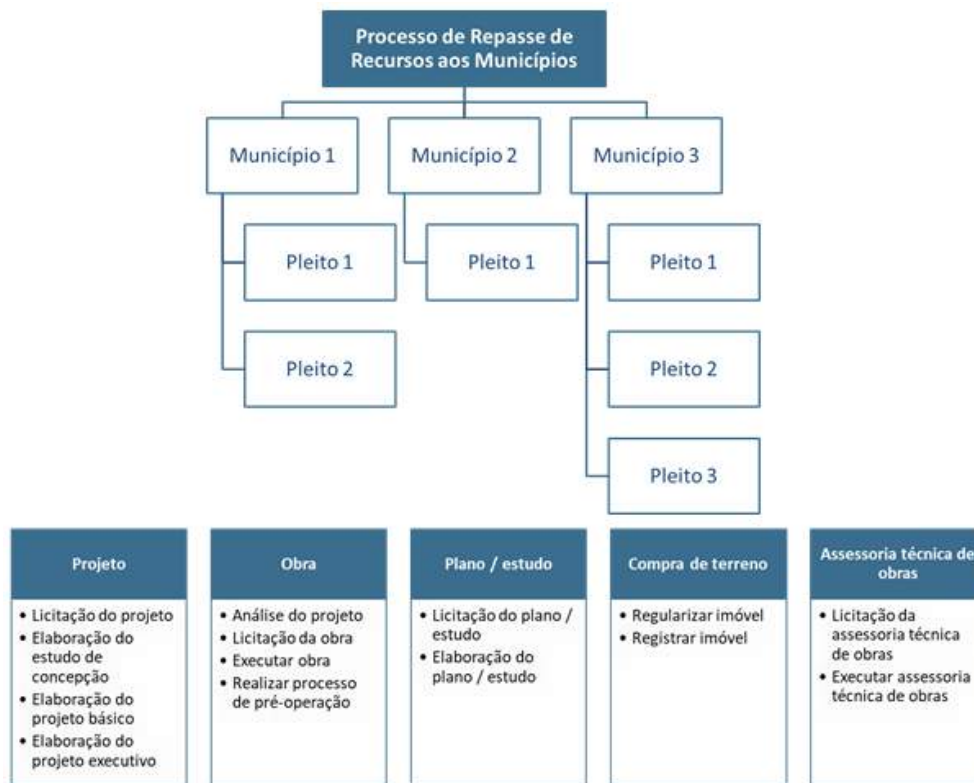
Processo de Repasse de Recursos aos Municípios

Município 1

Pleito 1

Pleito 2

Município 2

Pleito 1

Município 3

Pleito 1

Pleito 2

Pleito 3

Projeto
• Licitação do projeto
• Elaboração do estudo de concepção
• Elaboração do projeto básico
• Elaboração do projeto executivo

Obra
• Análise do projeto
• Licitação da obra
• Executar obra
• Realizar processo de pré-operação

Plano / estudo
• Licitação do plano / estudo
• Elaboração do plano / estudo

Compra de terreno
• Regularizar imóvel
• Registrar imóvel

Assessoria técnica de obras
• Licitação da assessoria técnica de obras
• Executar assessoria técnica de obras